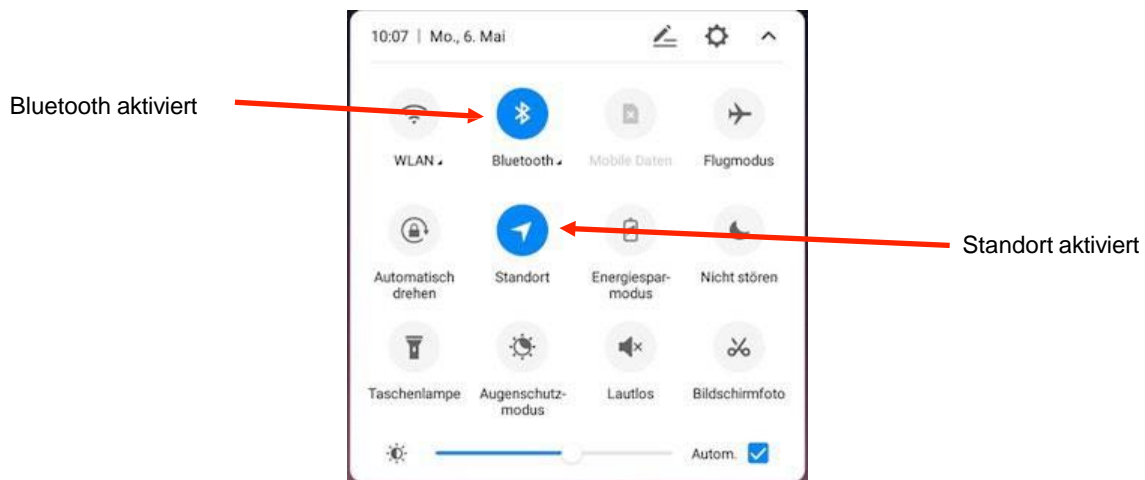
10:07 | Mo., 6. Mai

Bluetooth aktiviert

WLAN

Bluetooth

Mobile Daten

Flugmodus

Standort aktiviert

Automatisch drehen

Standort

Energiesparmodus

Nicht stören

Taschenlampe

Augenschutzmodus

Lautlos

Bildschirmfoto

Autom.